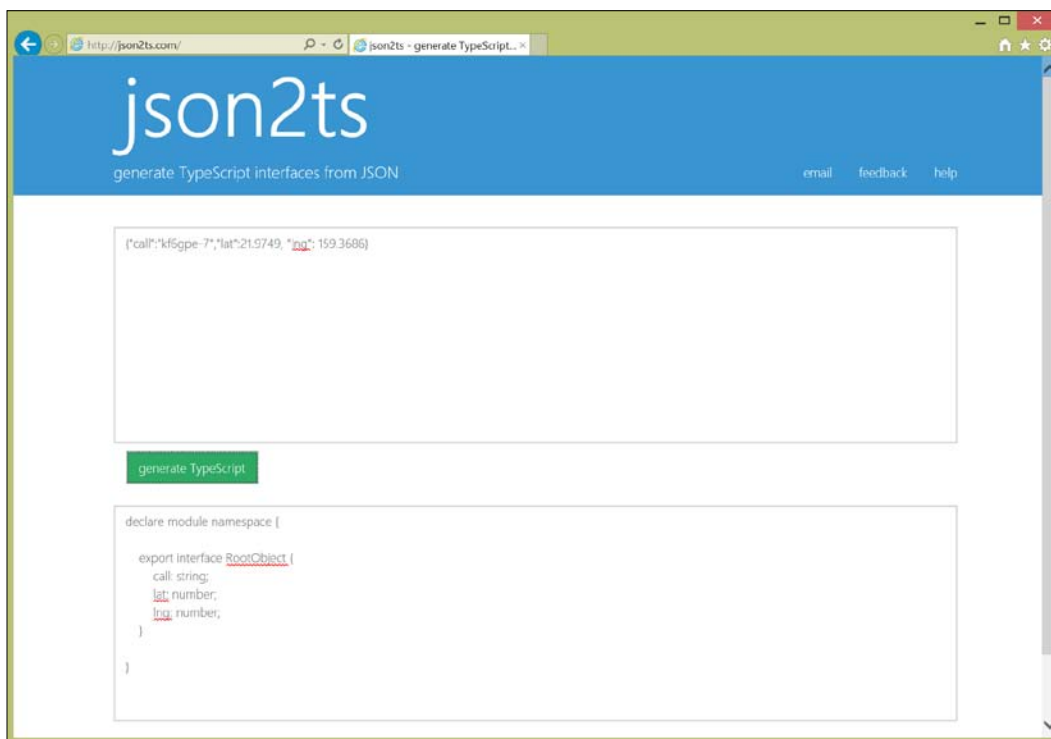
http://json2ts.com/

json2ts - generate TypeScript...

json2ts

generate TypeScript interfaces from JSON

email feedback help

{"call":"kf6gpe-7","lat":21.9749, "lng": 159.3686}

generate TypeScript

declare module namespace {

export interface RootObject {
call: string;
lat: number;
lng: number;
}

}